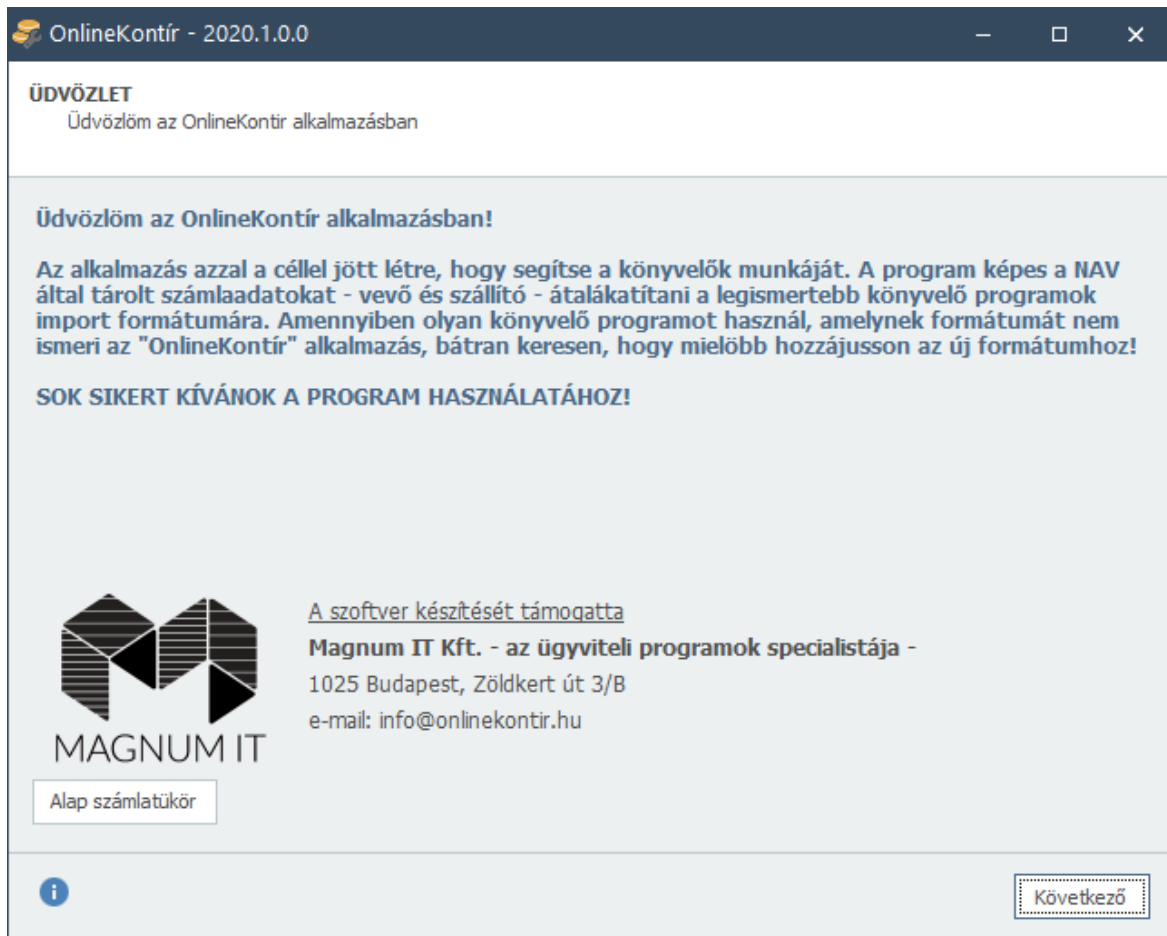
OnlineKontír - 2020.1.0.0

ÜDVÖZLET
Üdvözlöm az OnlineKontír alkalmazásban

Üdvözlöm az OnlineKontír alkalmazásban!

Az alkalmazás azzal a céllel jött létre, hogy segítse a könyvelők munkáját. A program képes a NAV által tárolt számlaadatokat - vevő és szállító - átalákatítani a legismertebb könyvelő programok import formátumára. Amennyiben olyan könyvelő programot használ, amelynek formátumát nem ismeri az "OnlineKontír" alkalmazás, bátran keresen, hogy mielöbb hozzájusson az új formátumhoz!

SOK SIKERT KÍVÁNOK A PROGRAM HASZNÁLATÁHOZ!

MAGNUM IT

A szoftver készítését támogatta
Magnum IT Kft. - az ügyviteli programok specialistája -
1025 Budapest, Zöldkert út 3/B
e-mail: info@onlinekontir.hu

Alap számlatükör

Következő